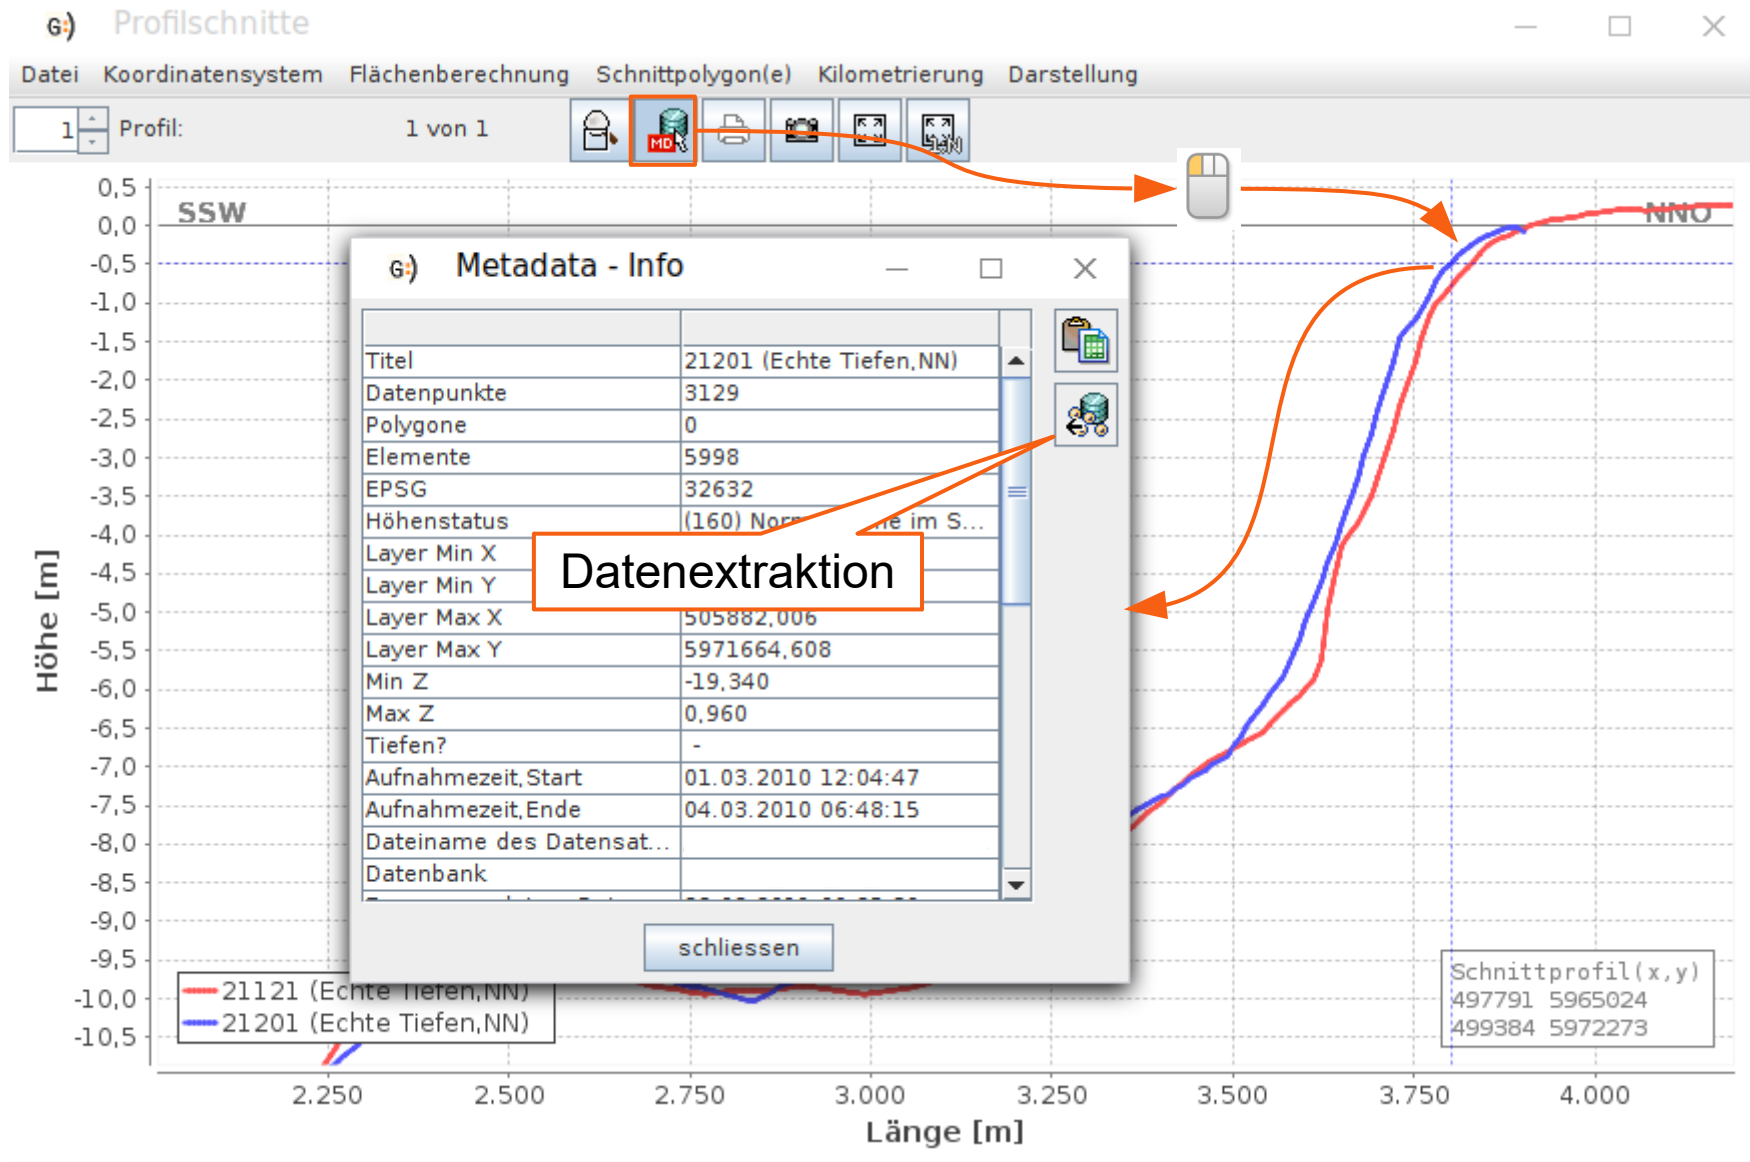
G:) Profilschnitte

Datei Koordinatensystem Flächenberechnung Schnittpolygon(e) Kilometrierung Darstellung

1 Profil: 1 von 1

MD

0,5
0,0
-0,5
-1,0
-1,5
-2,0
-2,5
-3,0
-3,5
-4,0
-4,5
-5,0
-5,5
-6,0
-6,5
-7,0
-7,5
-8,0
-8,5
-9,0
-9,5
-10,0
-10,5

Höhe [m]

SSW

NNO

G:) Metadata - Info

| | |
|---|---|
| Titel | 21201 (Echte Tiefen,NN) |
| Datenpunkte | 3129 |
| Polygone | 0 |
| Elemente | 5998 |
| EPSG | 32632 |
| Höhenstatus | (160) Norm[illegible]e im S... |
| Layer Min X | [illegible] |
| Layer Min Y | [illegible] |
| Layer Max X | 505882,006 |
| Layer Max Y | 5971664,608 |
| Min Z | -19,340 |
| Max Z | 0,960 |
| Tiefen? | - |
| Aufnahmezeit,Start | 01.03.2010 12:04:47 |
| Aufnahmezeit,Ende | 04.03.2010 06:48:15 |
| Dateiname des Datensat... | |
| Datenbank | |

Datenextraktion

schliessen

21121 (Echte Tiefen,NN)
21201 (Echte Tiefen,NN)

Schnittprofil(x,y)
497791 5965024
499384 5972273

2.250 2.500 2.750 3.000 3.250 3.500 3.750 4.000

Länge [m]